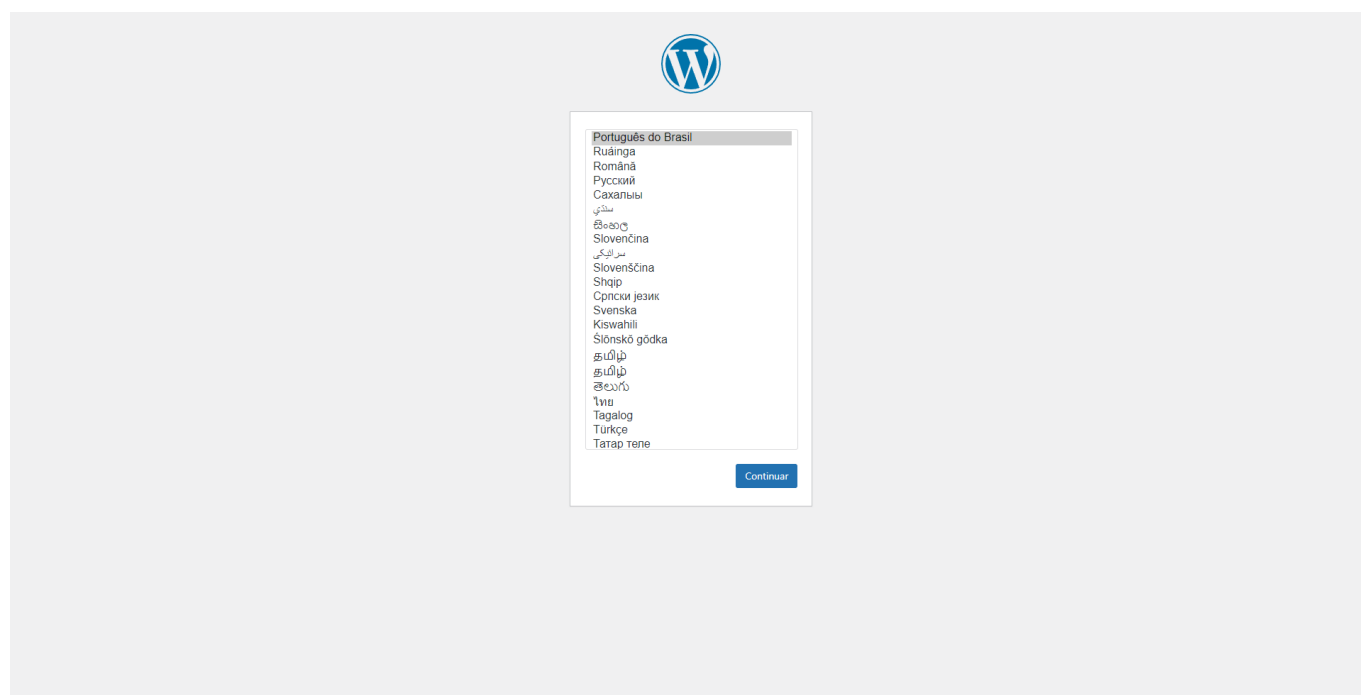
Português do Brasil
Ruáinga
Română
Русский
Сахалыы
سنڌي
සිංහල
Slovenčina
سرائیکی
Slovenščina
Shqip
Српски језик
Svenska
Kiswahili
Ślōnskŏ gŏdka
தமிழ்
தமிழ்
తెలుగు
ไทย
Tagalog
Türkçe
Татар теле

Continuar